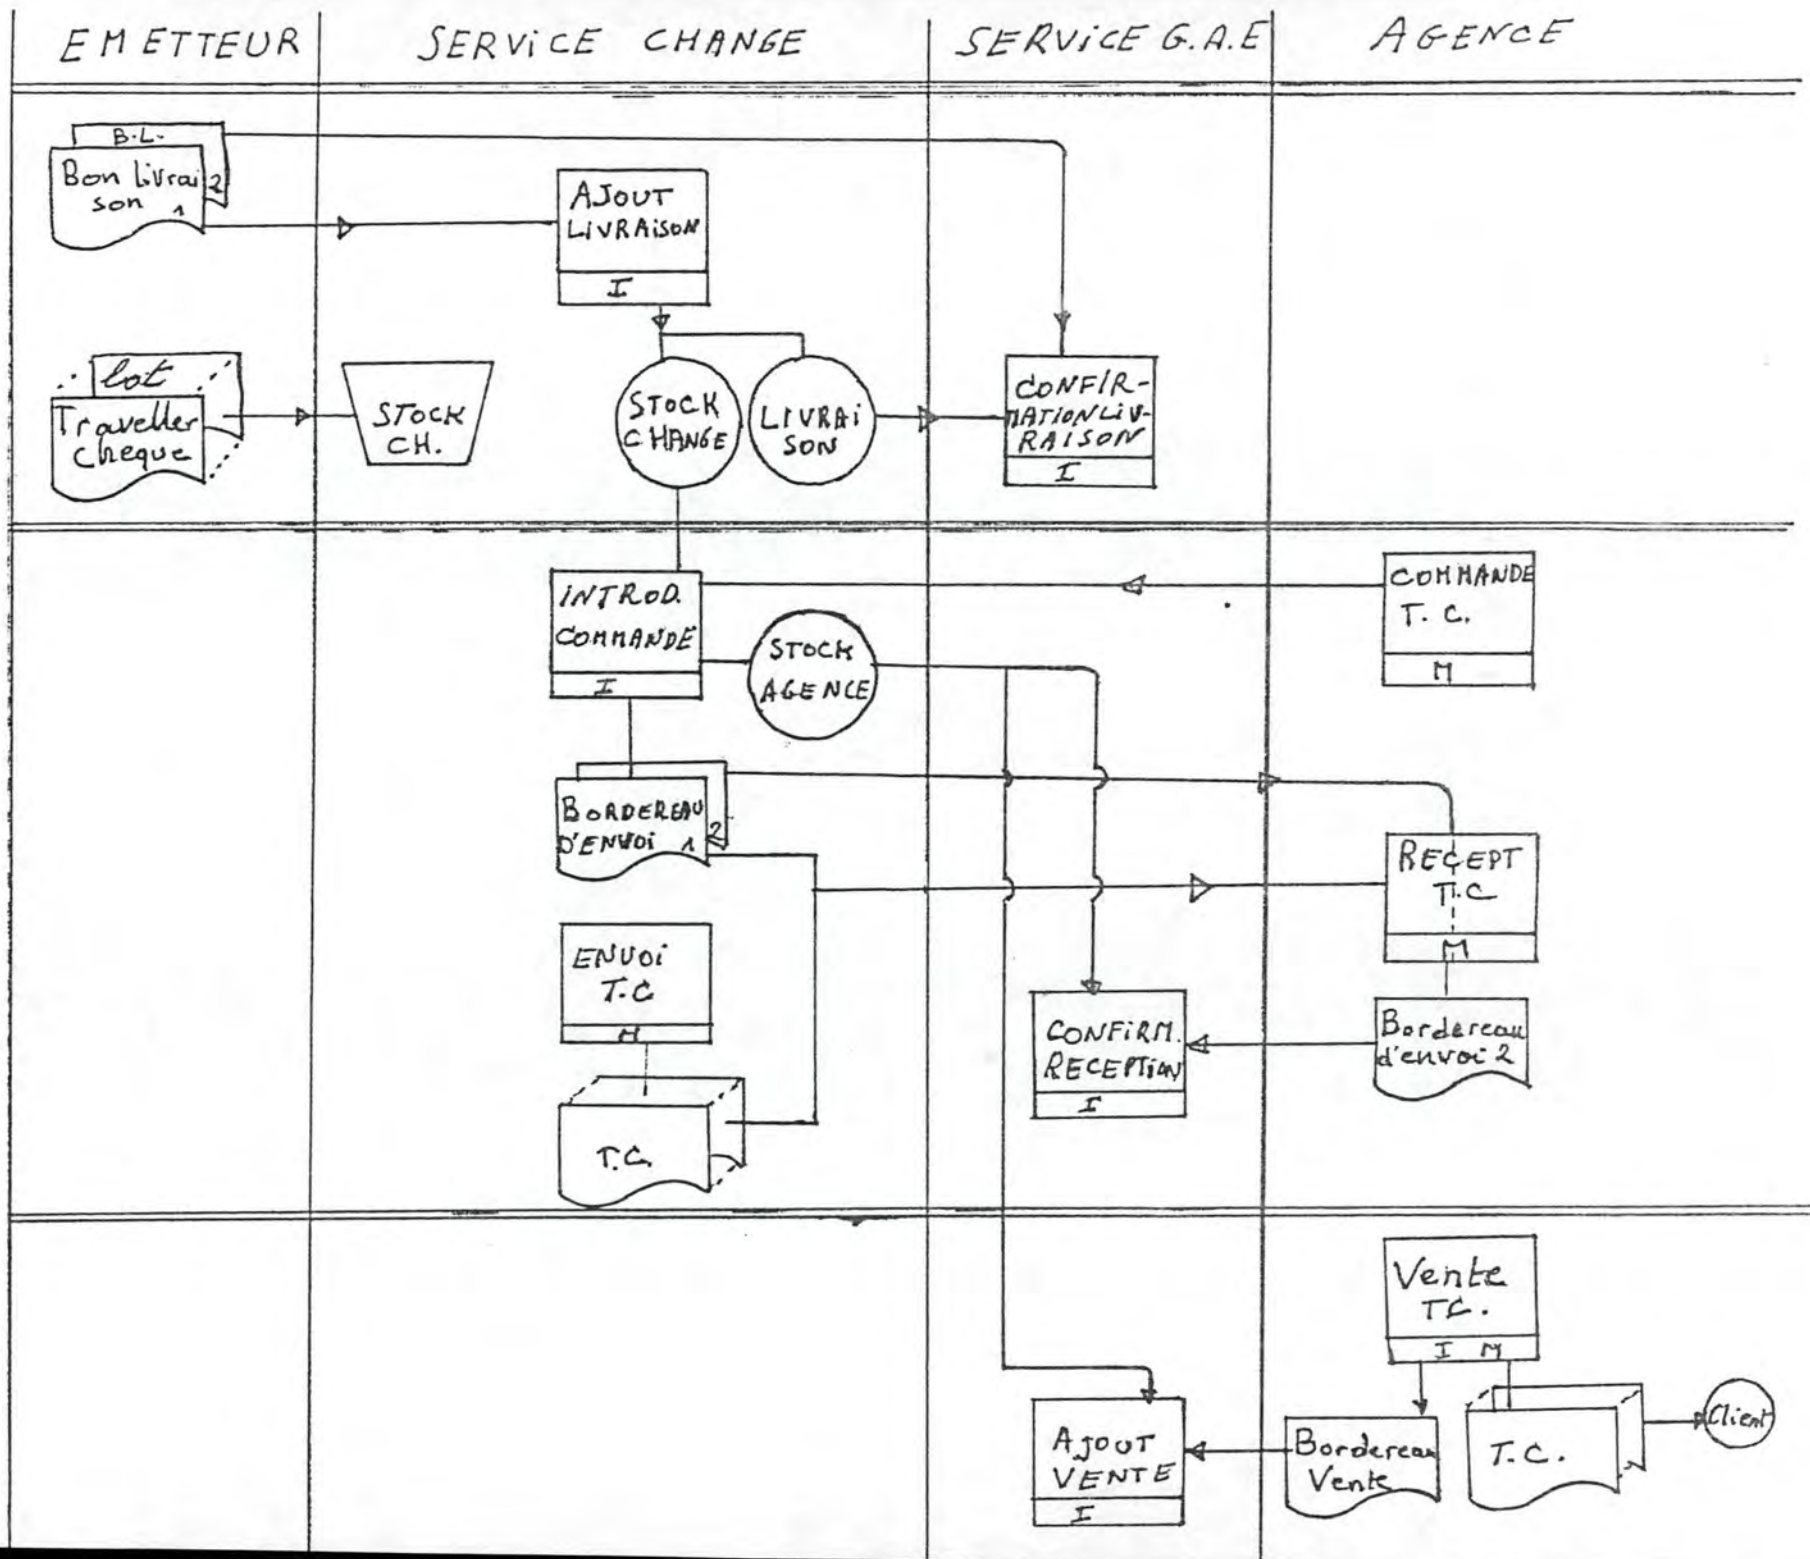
EMETTEUR | SERVICE CHANGE | SERVICE G.A.E | AGENCE

B.L.
Bon Livraison 1 2

AJOUT LIVRAISON
I

lot
Traveller Cheque

STOCK CH.

STOCK CHANGE

LIVRAISON

CONFIRMATION LIVRAISON
I

INTROD. COMMANDE
I

COMMANDE T.C.
M

STOCK AGENCE

BORDEREAU D'ENVOI 1 2

RECEPT T.C
M

ENVOI T.C
M

CONFIRM. RECEPTION
I

Bordereau d'envoi 2

T.C.

Vente T.C.
I M

AJOUT VENTE
I

Bordereau Vente

T.C.

Client